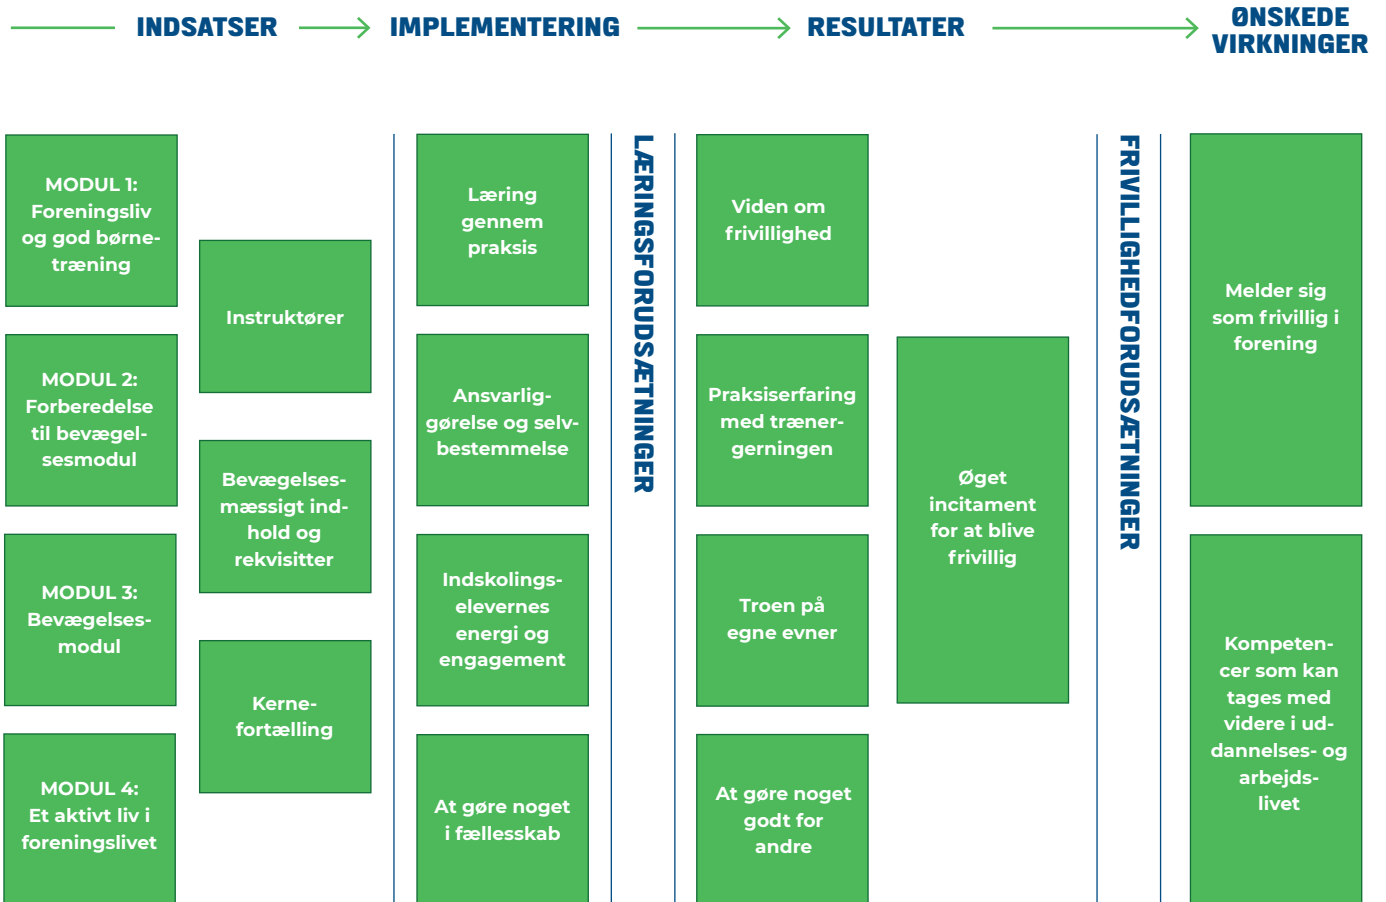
INDSATSER IMPLEMENTERING RESULTATER ØNSKEDE VIRKNINGER

MODUL 1: Foreningsliv og god børnetræning

MODUL 2: Forberedelse til bevægelsesmodul

MODUL 3: Bevægelsesmodul

MODUL 4: Et aktivt liv i foreningslivet

Instruktører

Bevægelsesmæssigt indhold og rekvisitter

Kernefortælling

Læring gennem praksis

Ansvarliggørelse og selvbestemmelse

Indskolingselevernes energi og engagement

At gøre noget i fællesskab

LÆRINGSFORUDSÆTNINGER

Viden om frivillighed

Praksiserfaring med trænergerningen

Troen på egne evner

At gøre noget godt for andre

Øget incitament for at blive frivillig

FRIVILLIGHEDFORUDSÆTNINGER

Melder sig som frivillig i forening

Kompetencer som kan tages med videre i uddannelses- og arbejdslivet